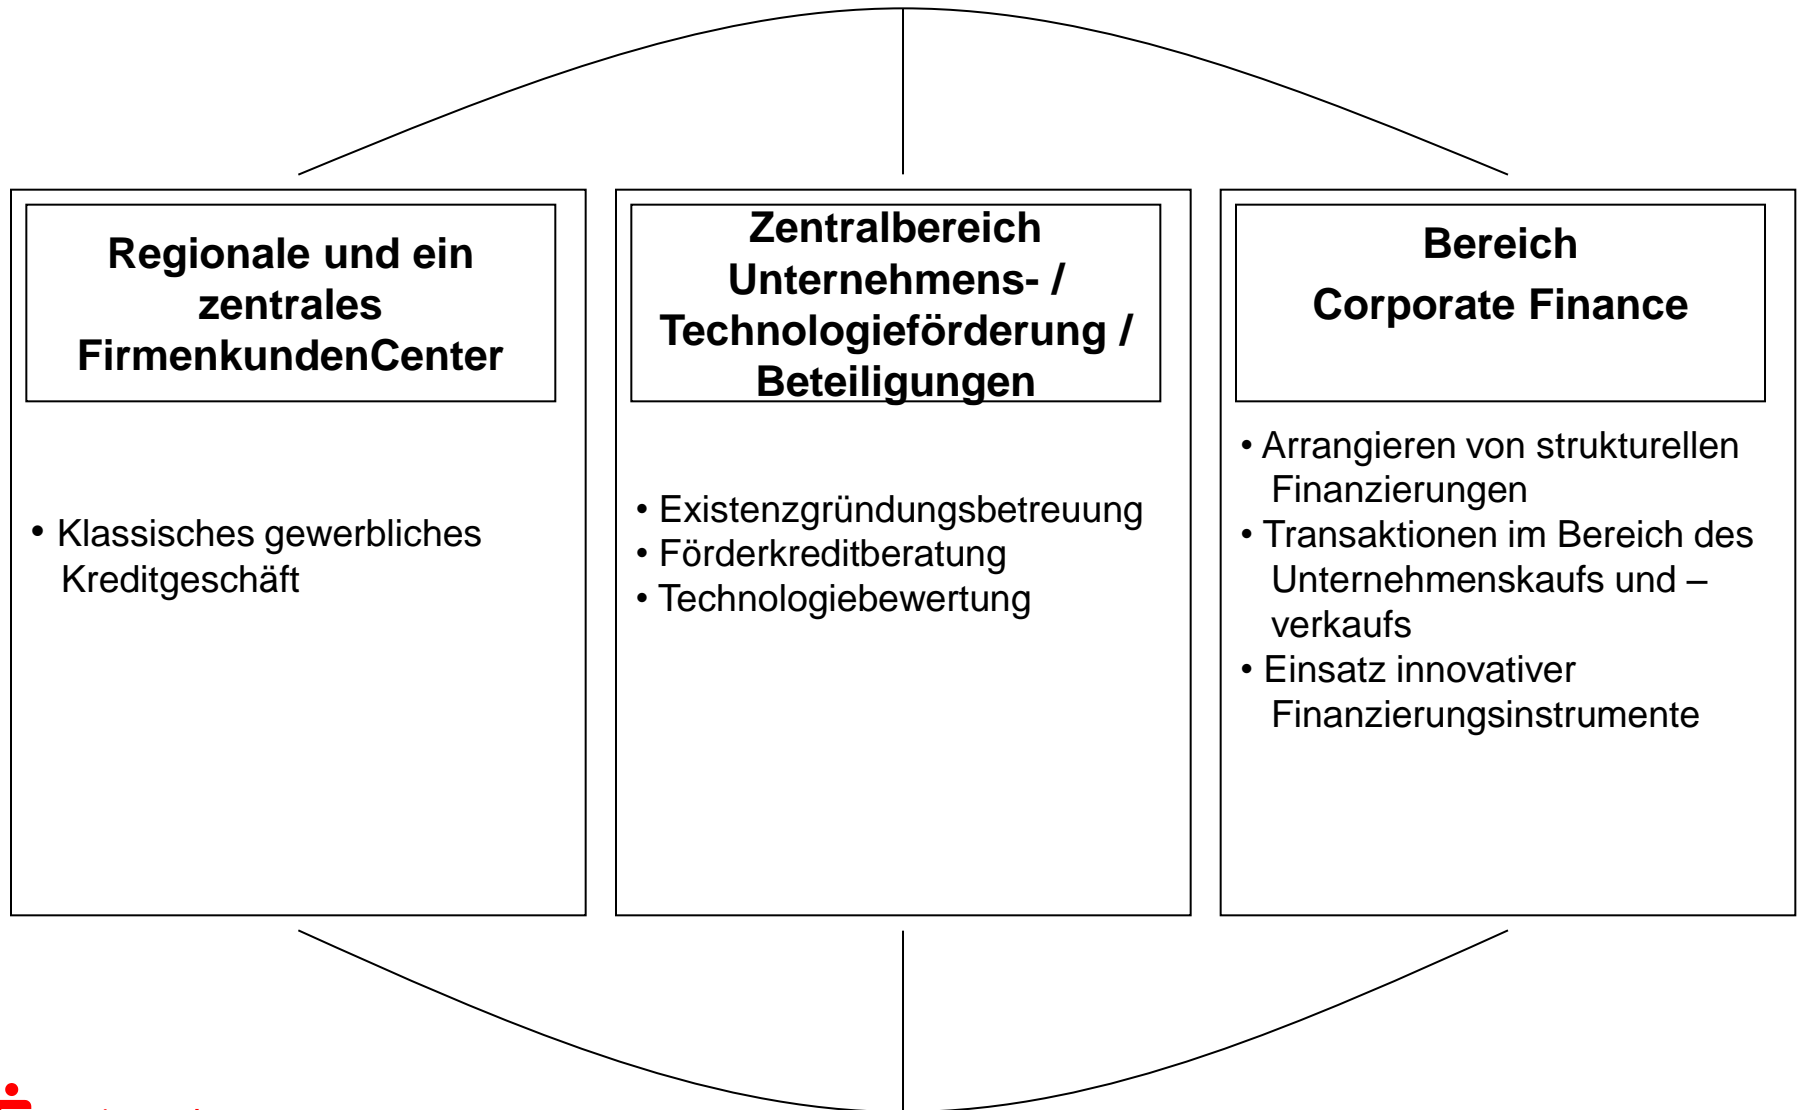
Regionale und ein zentrales FirmenkundenCenter

• Klassisches gewerbliches Kreditgeschäft

Zentralbereich Unternehmens- / Technologieförderung / Beteiligungen

• Existenzgründungsbetreuung
• Förderkreditberatung
• Technologiebewertung

Bereich Corporate Finance

• Arrangieren von strukturellen Finanzierungen
• Transaktionen im Bereich des Unternehmenskaufs und –verkaufs
• Einsatz innovativer Finanzierungsinstrumente